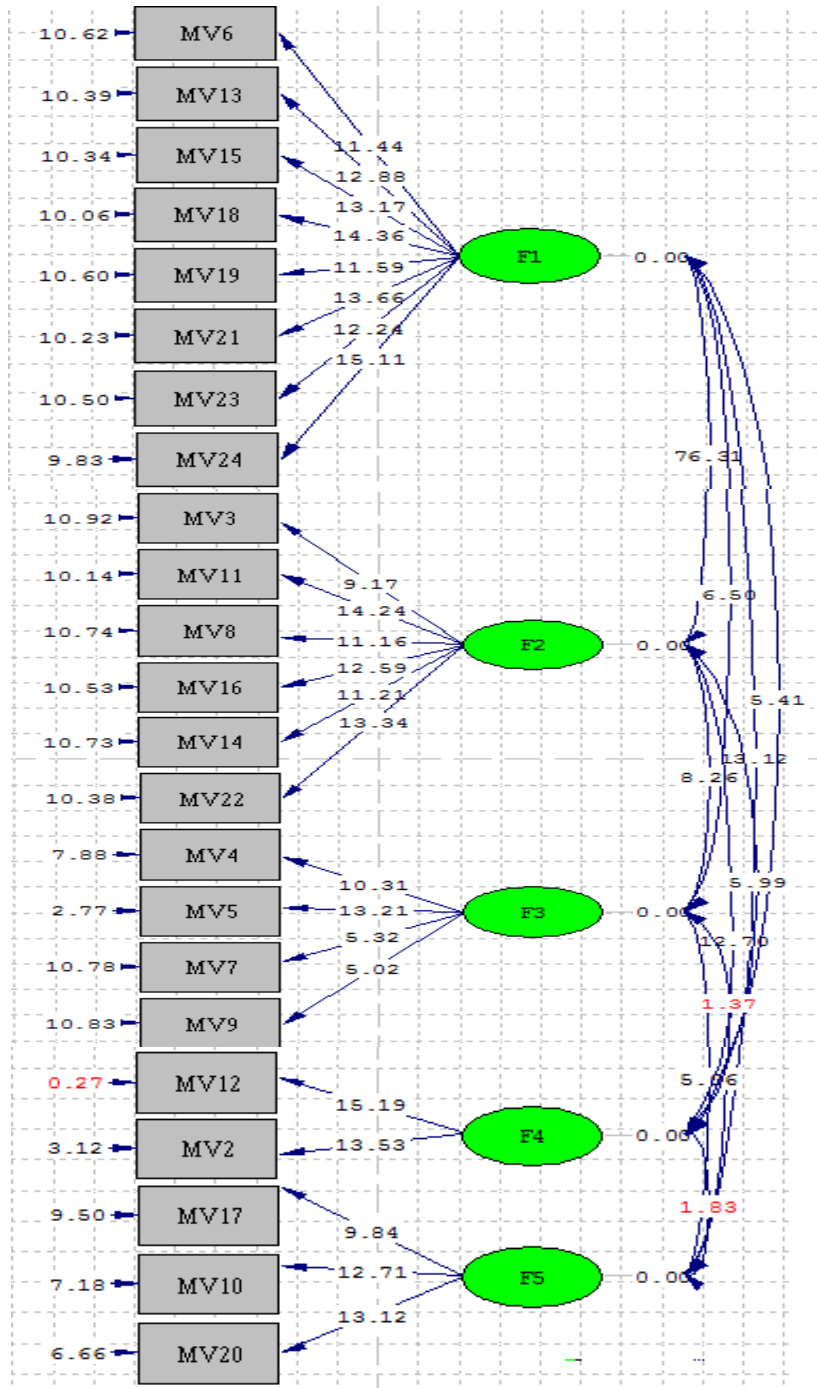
10.62 MV6
10.39 MV13
10.34 MV15
10.06 MV18
10.60 MV19
10.23 MV21
10.50 MV23
9.83 MV24
11.44
12.88
13.17
14.36
11.59
13.66
12.24
15.11
F1 0.00
76.31
10.92 MV3
10.14 MV11
10.74 MV8
10.53 MV16
10.73 MV14
10.38 MV22
9.17
14.24
11.16
12.59
11.21
13.34
F2 0.00
6.50
5.41
13.12
8.26
7.88 MV4
2.77 MV5
10.78 MV7
10.83 MV9
10.31
13.21
5.32
5.02
F3 0.00
5.99
12.70
1.37
0.27 MV12
3.12 MV2
15.19
13.53
F4 0.00
5.06
1.83
9.50 MV17
7.18 MV10
6.66 MV20
9.84
12.71
13.12
F5 0.00